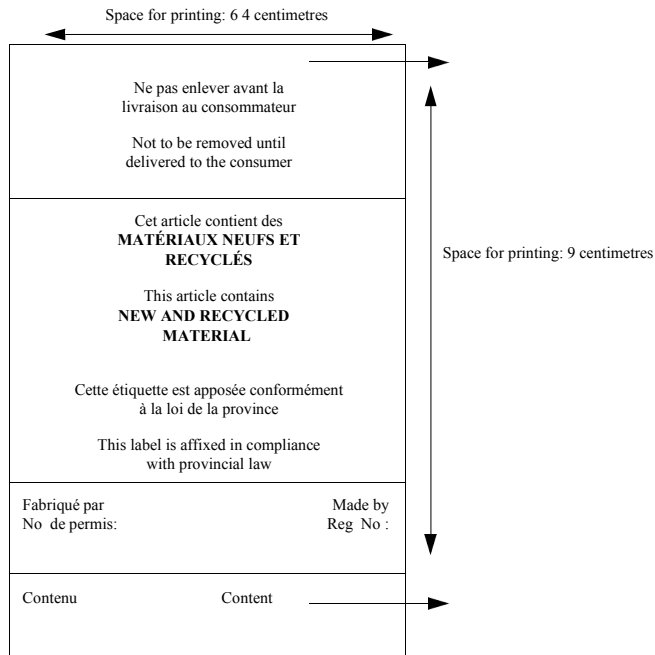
Space for printing: 6 4 centimetres

Ne pas enlever avant la livraison au consommateur

Not to be removed until delivered to the consumer

Cet article contient des **MATÉRIAUX NEUFS ET RECYCLÉS**

This article contains **NEW AND RECYCLED MATERIAL**

Cette étiquette est apposée conformément à la loi de la province

This label is affixed in compliance with provincial law

Space for printing: 9 centimetres

Fabriqué par
No de permis:

Made by
Reg No :

Contenu

Content